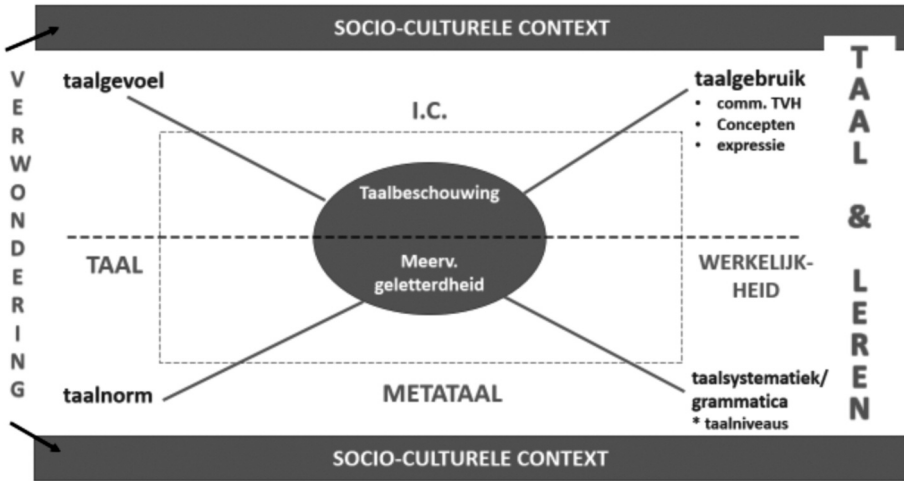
SOCIO-CULTURELE CONTEXT

V E R W O N D E R I N G

taalgevoel

I.C.

taalgebruik
- comm. TVH
- Concepten
- expressie

T A A L & L E R E N

Taalbeschouwing

Meerv. geletterdheid

TAAL

WERKELIJK-HEID

taalnorm

METATAAL

taalsystematiek/ grammatica
* taalniveaus

SOCIO-CULTURELE CONTEXT